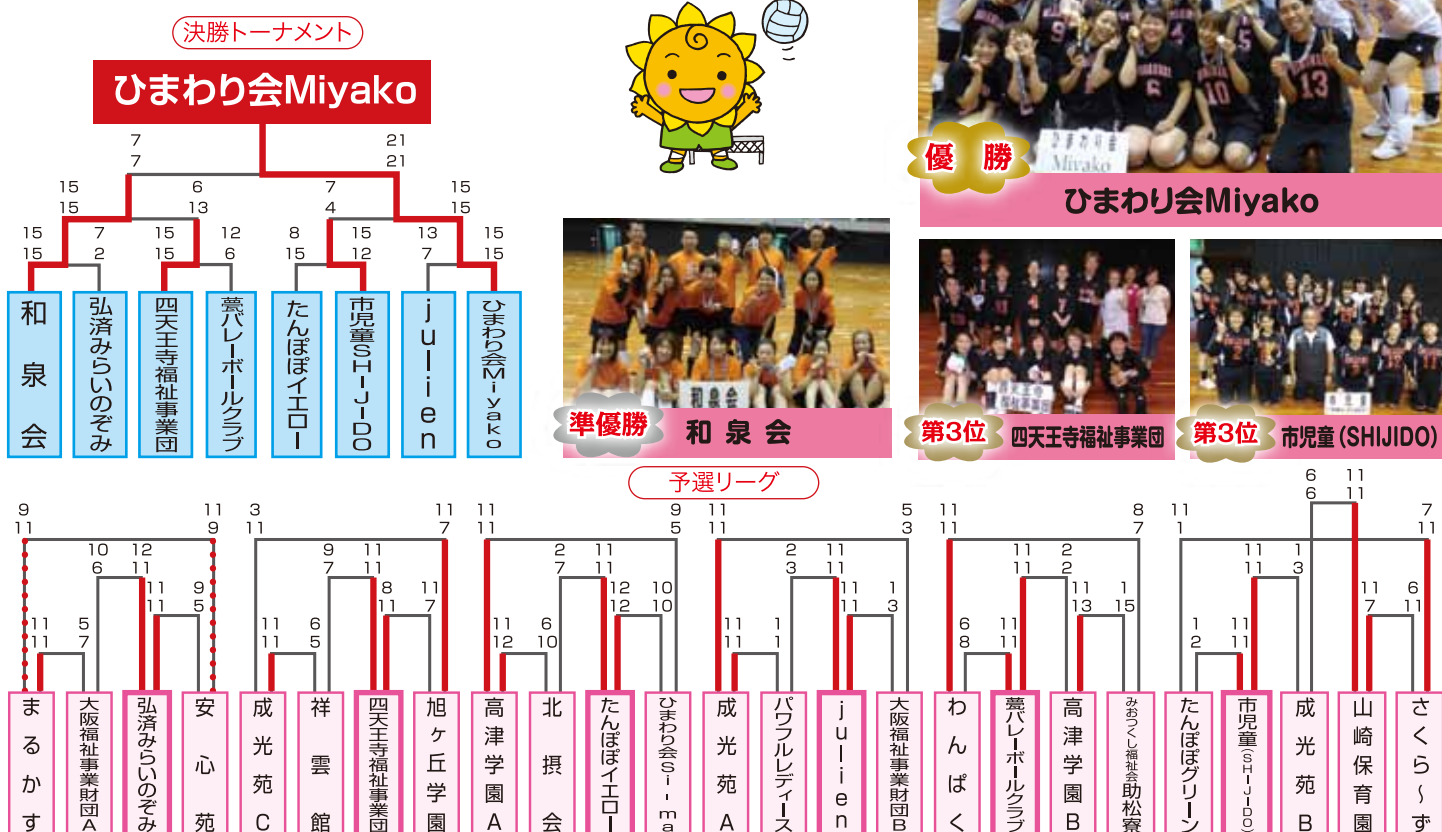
決勝トーナメント

ひまわり会Miyako

7
7
21
21
15
15
6
13
7
4
15
15
15
15
7
2
15
15
12
6
8
15
15
12
13
7
15
15

和泉会
弘済みらいのぞみ
四天王寺福祉事業団
甍バレーボールクラブ
たんぽぽイエロー
市児童SHIJIDO
julien
ひまわり会Miyako

優勝
ひまわり会Miyako

準優勝
和泉会

第3位
四天王寺福祉事業団

第3位
市児童(SHIJIDO)

予選リーグ

9
11
11
9
10
6
12
11
11
11
5
7
11
11
9
5
3
11
11
7
9
7
11
11
11
11
6
5
8
11
11
7
11
11
9
5
2
7
11
11
11
12
6
10
12
12
10
10
11
11
5
3
2
3
11
11
11
11
1
1
11
11
1
3
11
11
8
7
11
11
2
2
6
8
11
11
11
13
1
15
11
1
6
6
11
11
7
11
11
11
1
3
1
2
11
11
11
7
6
11

まるかす
大阪福祉事業財団A
弘済みらいのぞみ
安心苑
成光苑C
祥雲館
四天王寺福祉事業団
旭ヶ丘学園
高津学園A
北摂会
たんぽぽイエロー
ひまわり会Si-ma
成光苑A
パワフルレディース
julien
大阪福祉事業財団B
わんぱく
甍バレーボールクラブ
高津学園B
みおつくし福祉会助松寮
たんぽぽグリーン
市児童(SHIJIDO)
成光苑B
山崎保育園
さくら～ず